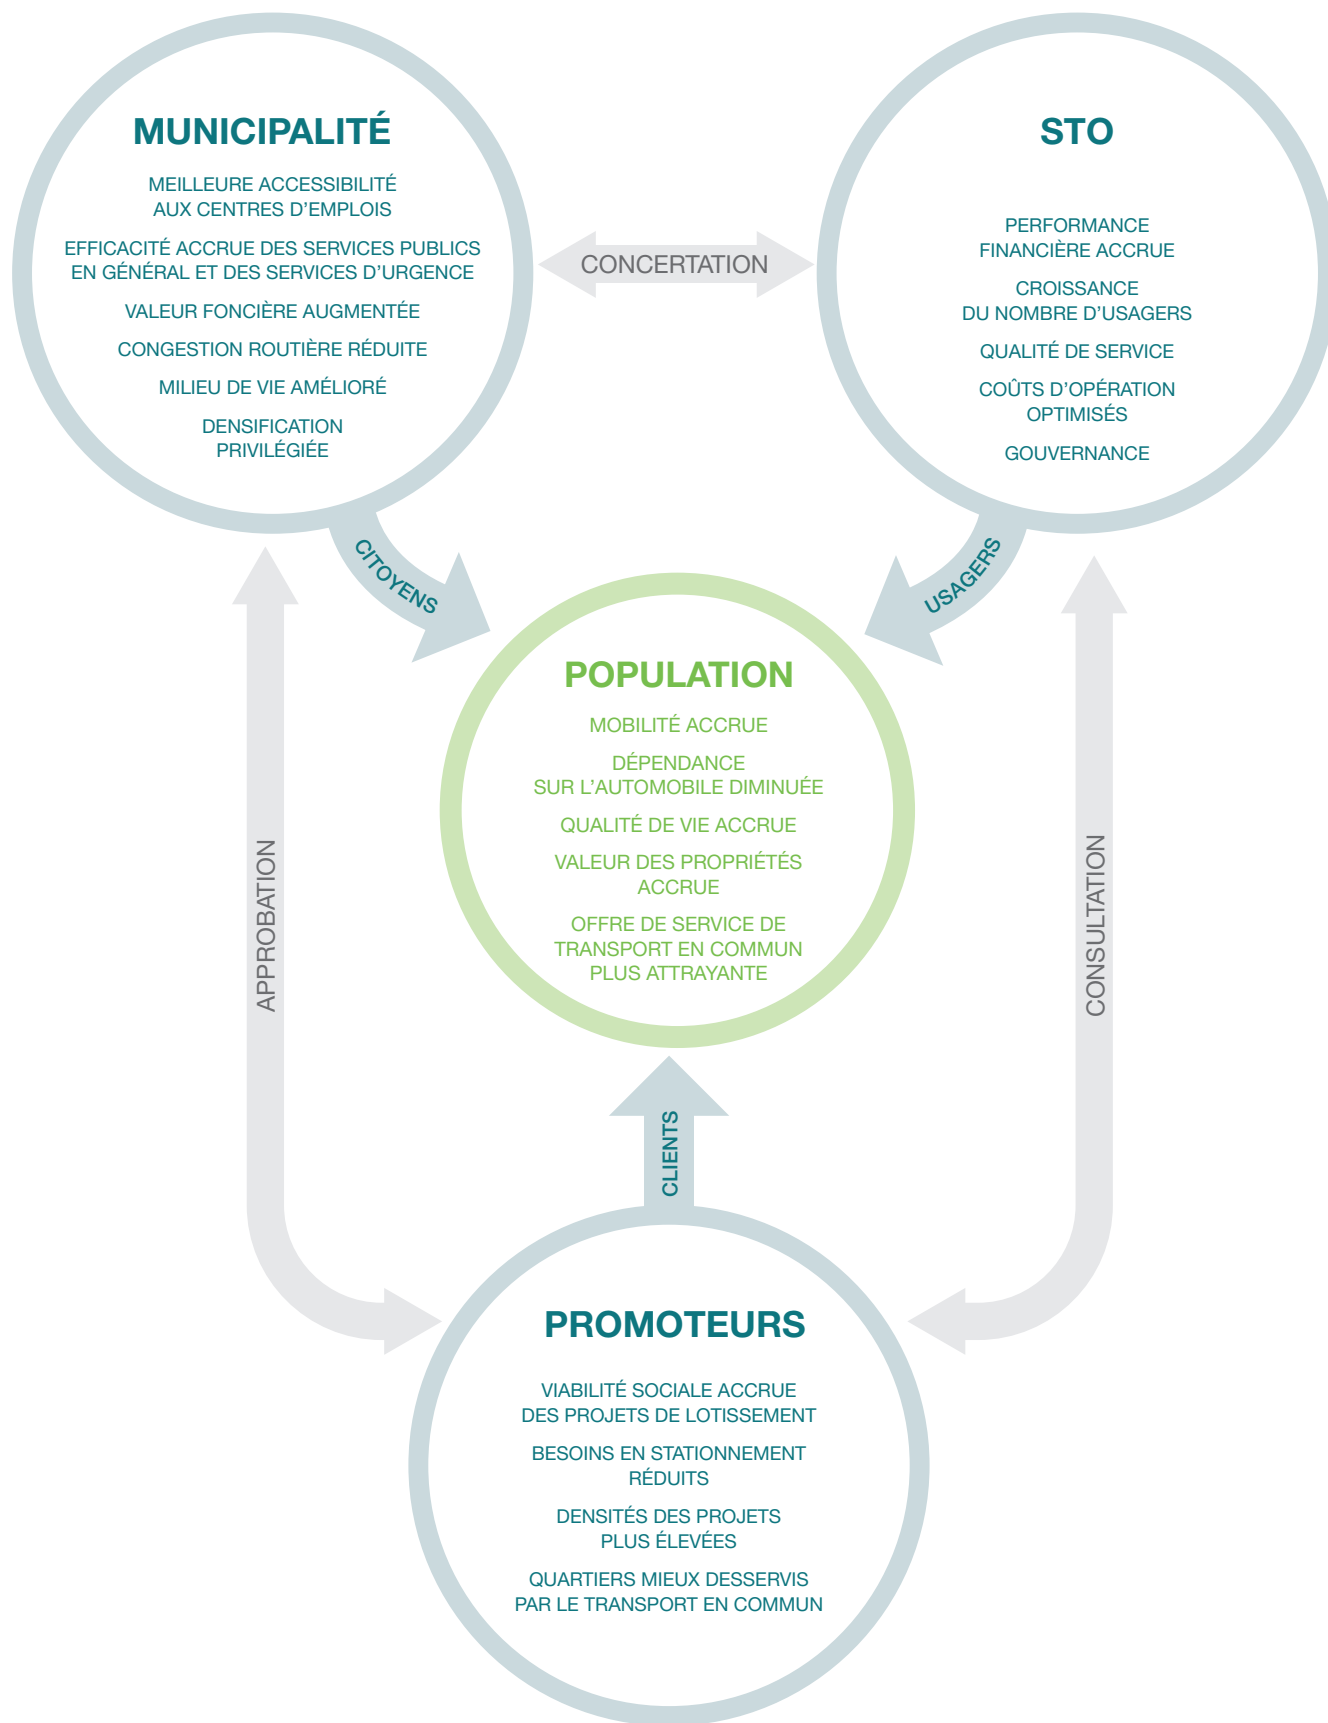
MUNICIPALITÉ

MEILLEURE ACCESSIBILITÉ AUX CENTRES D'EMPLOIS

EFFICACITÉ ACCRUE DES SERVICES PUBLICS EN GÉNÉRAL ET DES SERVICES D'URGENCE

VALEUR FONCIÈRE AUGMENTÉE

CONGESTION ROUTIÈRE RÉDUITE

MILIEU DE VIE AMÉLIORÉ

DENSIFICATION PRIVILÉGIÉE

CONCERTATION

STO

PERFORMANCE FINANCIÈRE ACCRUE

CROISSANCE DU NOMBRE D'USAGERS

QUALITÉ DE SERVICE

COÛTS D'OPÉRATION OPTIMISÉS

GOUVERNANCE

CITOYENS

USAGERS

POPULATION

MOBILITÉ ACCRUE

DÉPENDANCE SUR L'AUTOMOBILE DIMINUÉE

QUALITÉ DE VIE ACCRUE

VALEUR DES PROPRIÉTÉS ACCRUE

OFFRE DE SERVICE DE TRANSPORT EN COMMUN PLUS ATTRAYANTE

APPROBATION

CONSULTATION

CLIENTS

PROMOTEURS

VIABILITÉ SOCIALE ACCRUE DES PROJETS DE LOTISSEMENT

BESOINS EN STATIONNEMENT RÉDUITS

DENSITÉS DES PROJETS PLUS ÉLEVÉES

QUARTIERS MIEUX DESSERVIS PAR LE TRANSPORT EN COMMUN